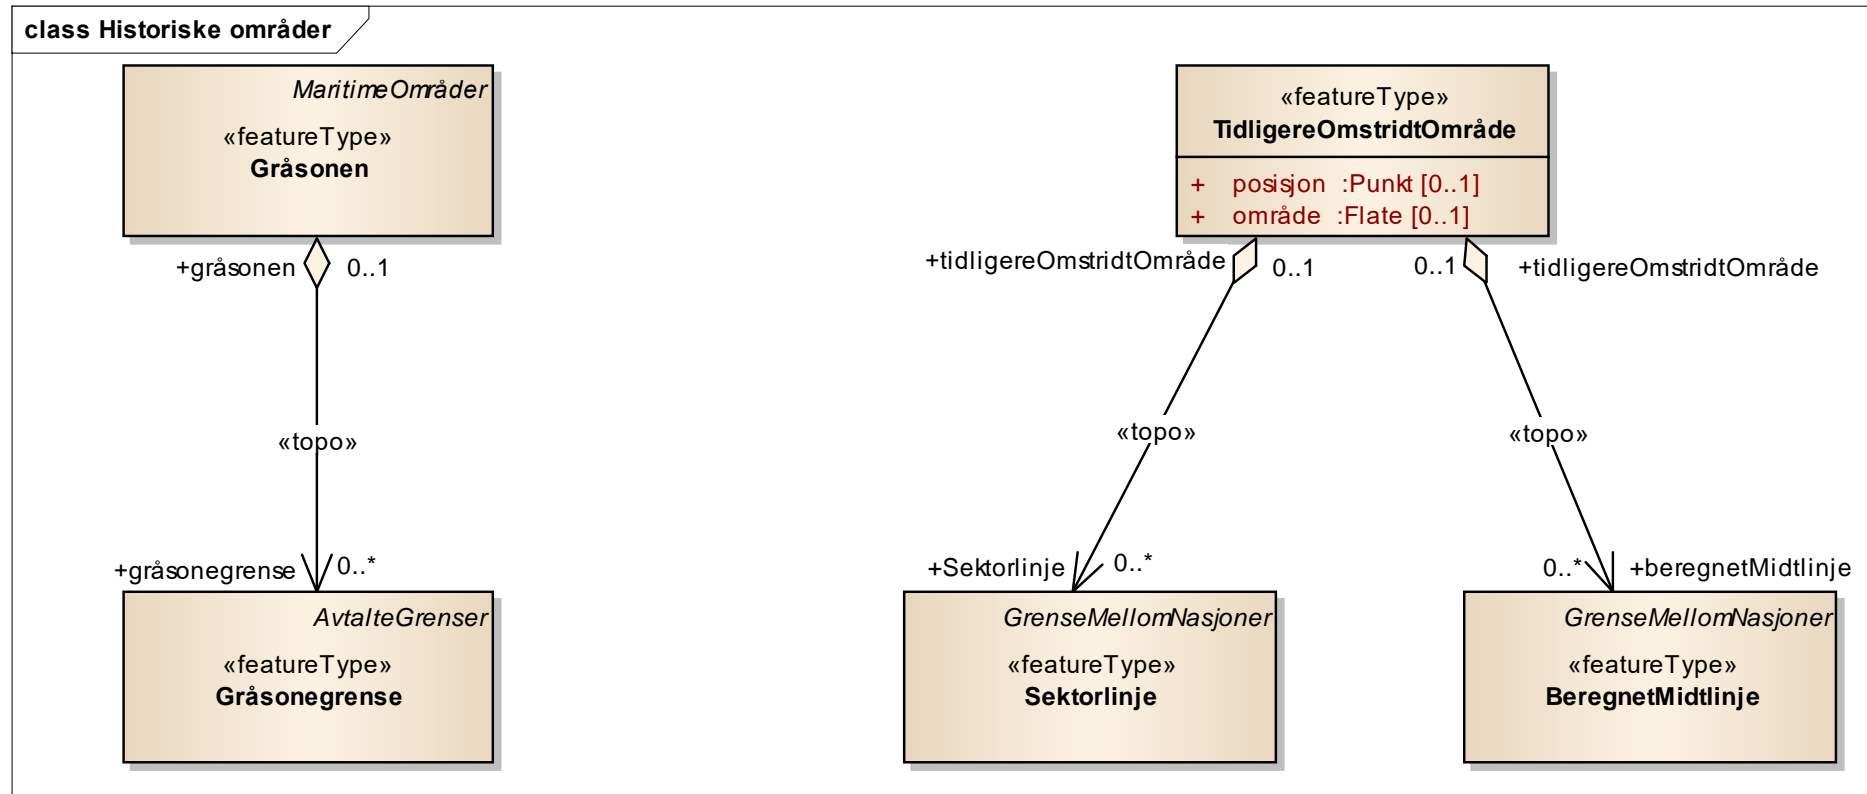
class Historiske områder

MaritimeOmråder
«featureType»
Gråsonen

+gråsonen 0..1

«topo»

+gråsonegrense 0..*

AvtalteGrenser
«featureType»
Gråsonegrense

«featureType»
TidligereOmstridtOmråde
+ posisjon :Punkt [0..1]
+ område :Flate [0..1]

+tidligereOmstridtOmråde 0..1

0..1 +tidligereOmstridtOmråde

«topo»

«topo»

+Sektorlinje 0..*

0..* +beregnetMidtlinje

GrenseMellomNasjoner
«featureType»
Sektorlinje

GrenseMellomNasjoner
«featureType»
BeregnetMidtlinje